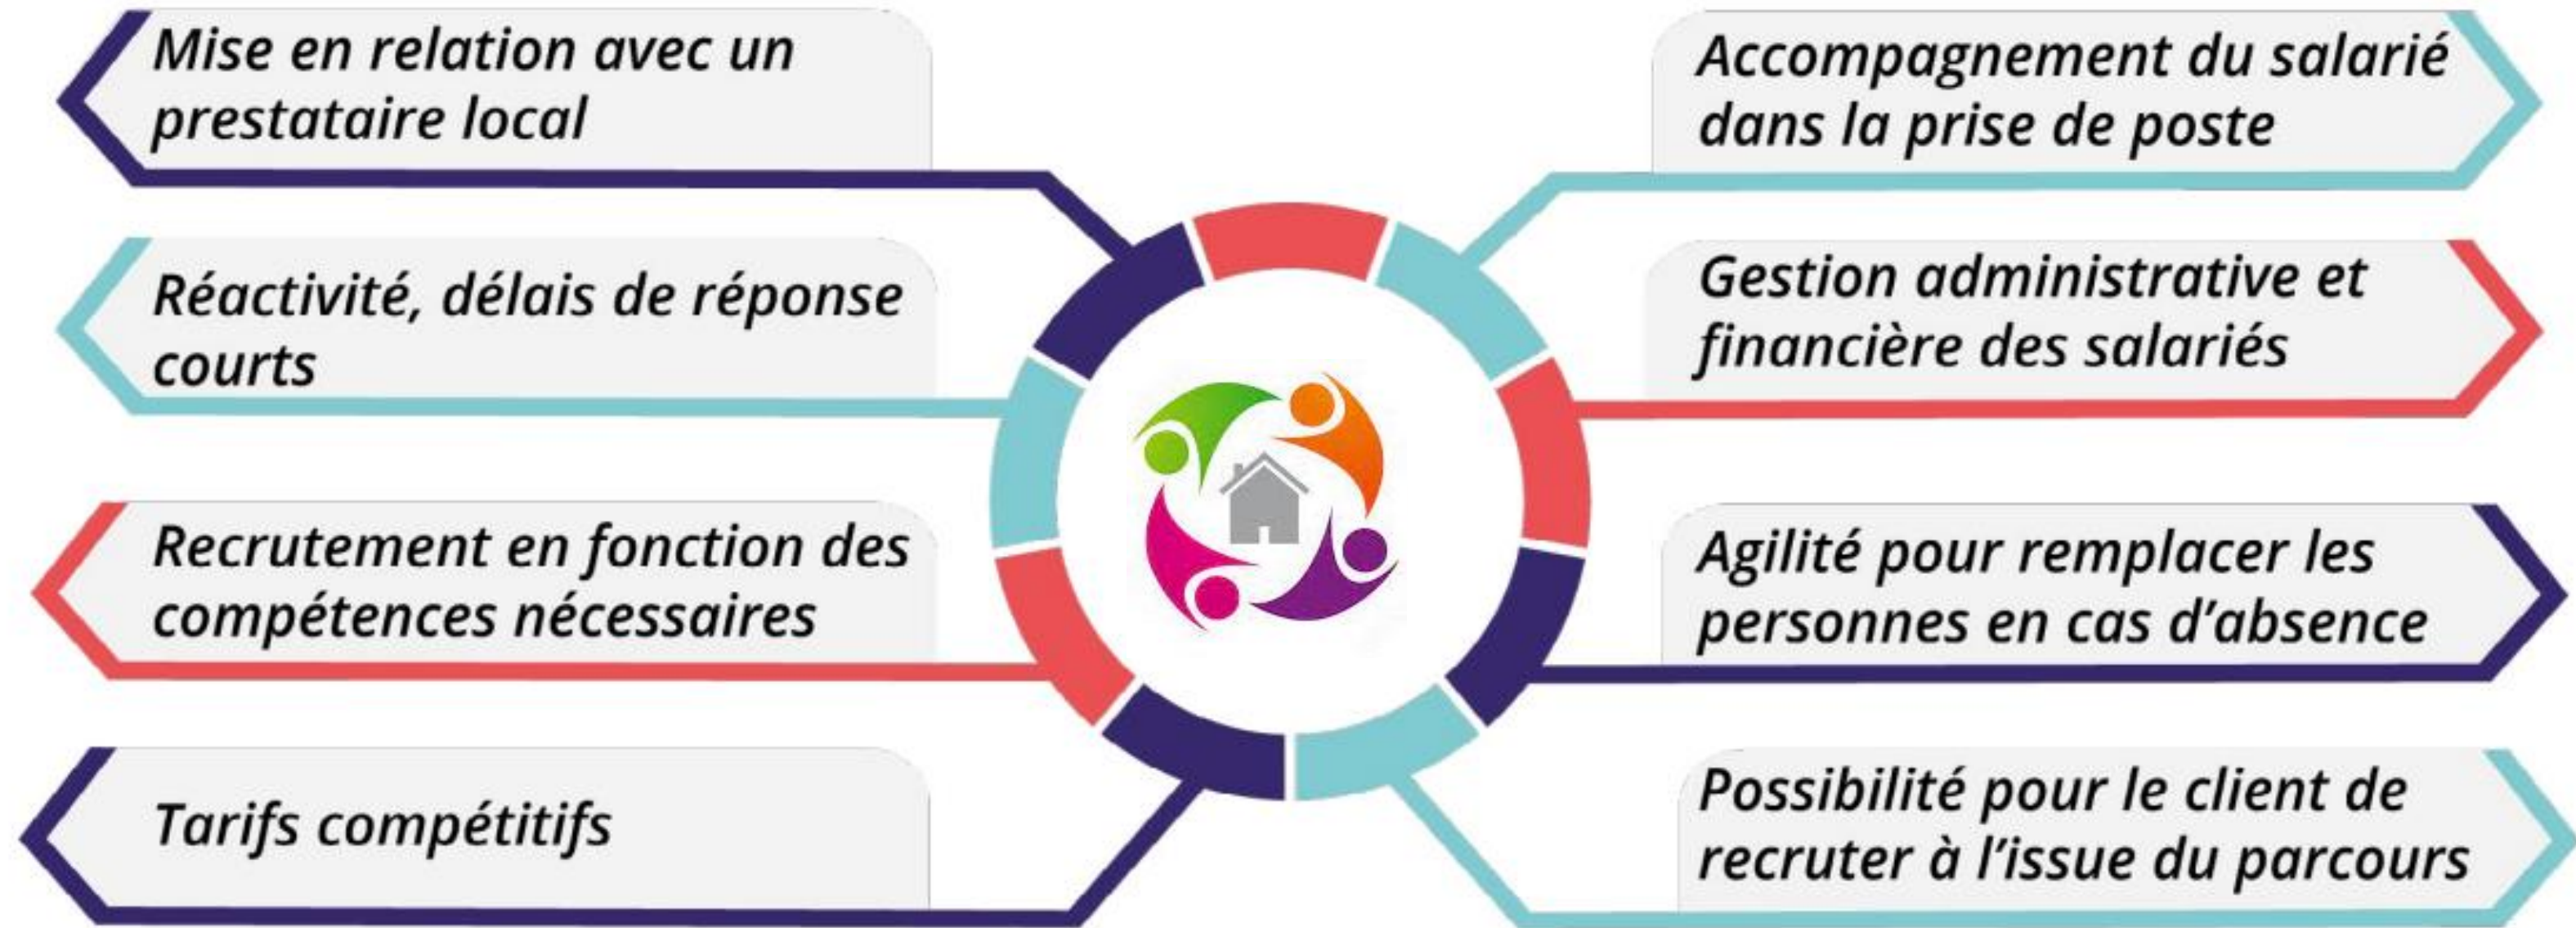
Mise en relation avec un prestataire local

Réactivité, délais de réponse courts

Recrutement en fonction des compétences nécessaires

Tarifs compétitifs

Accompagnement du salarié dans la prise de poste

Gestion administrative et financière des salariés

Agilité pour remplacer les personnes en cas d'absence

Possibilité pour le client de recruter à l'issue du parcours